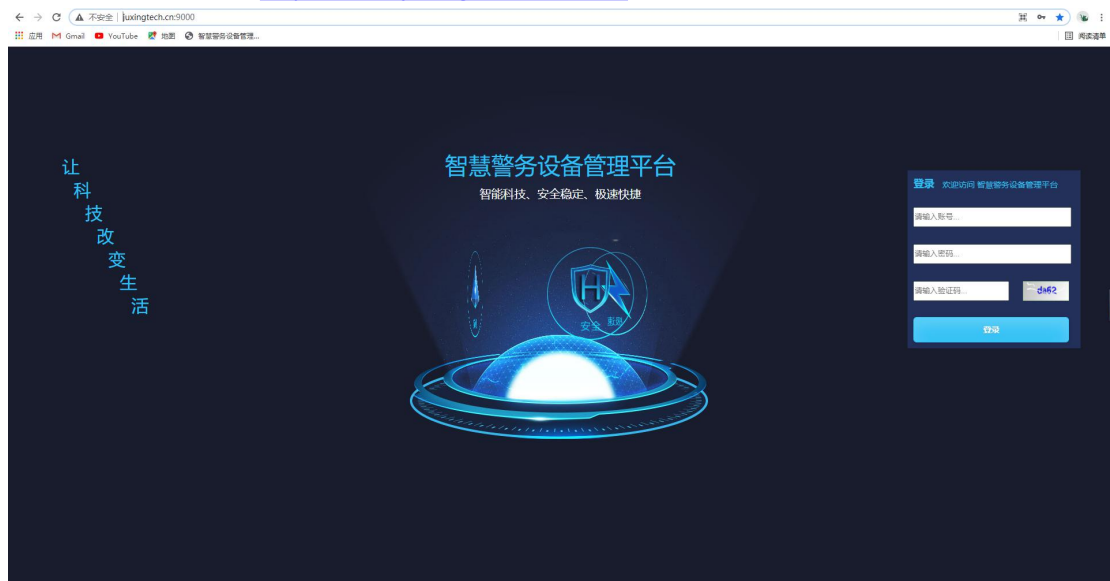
不安全 | juxingtech.cn:9000

应用 Gmail YouTube 地图 智慧警务设备管理...

阅读清单

让
科
技
改
变
生
活

智慧警务设备管理平台

智能科技、安全稳定、极速快捷

H

安全

登录 欢迎访问 智慧警务设备管理平台

请输入账号...

请输入密码...

请输入验证码...

da62

登录